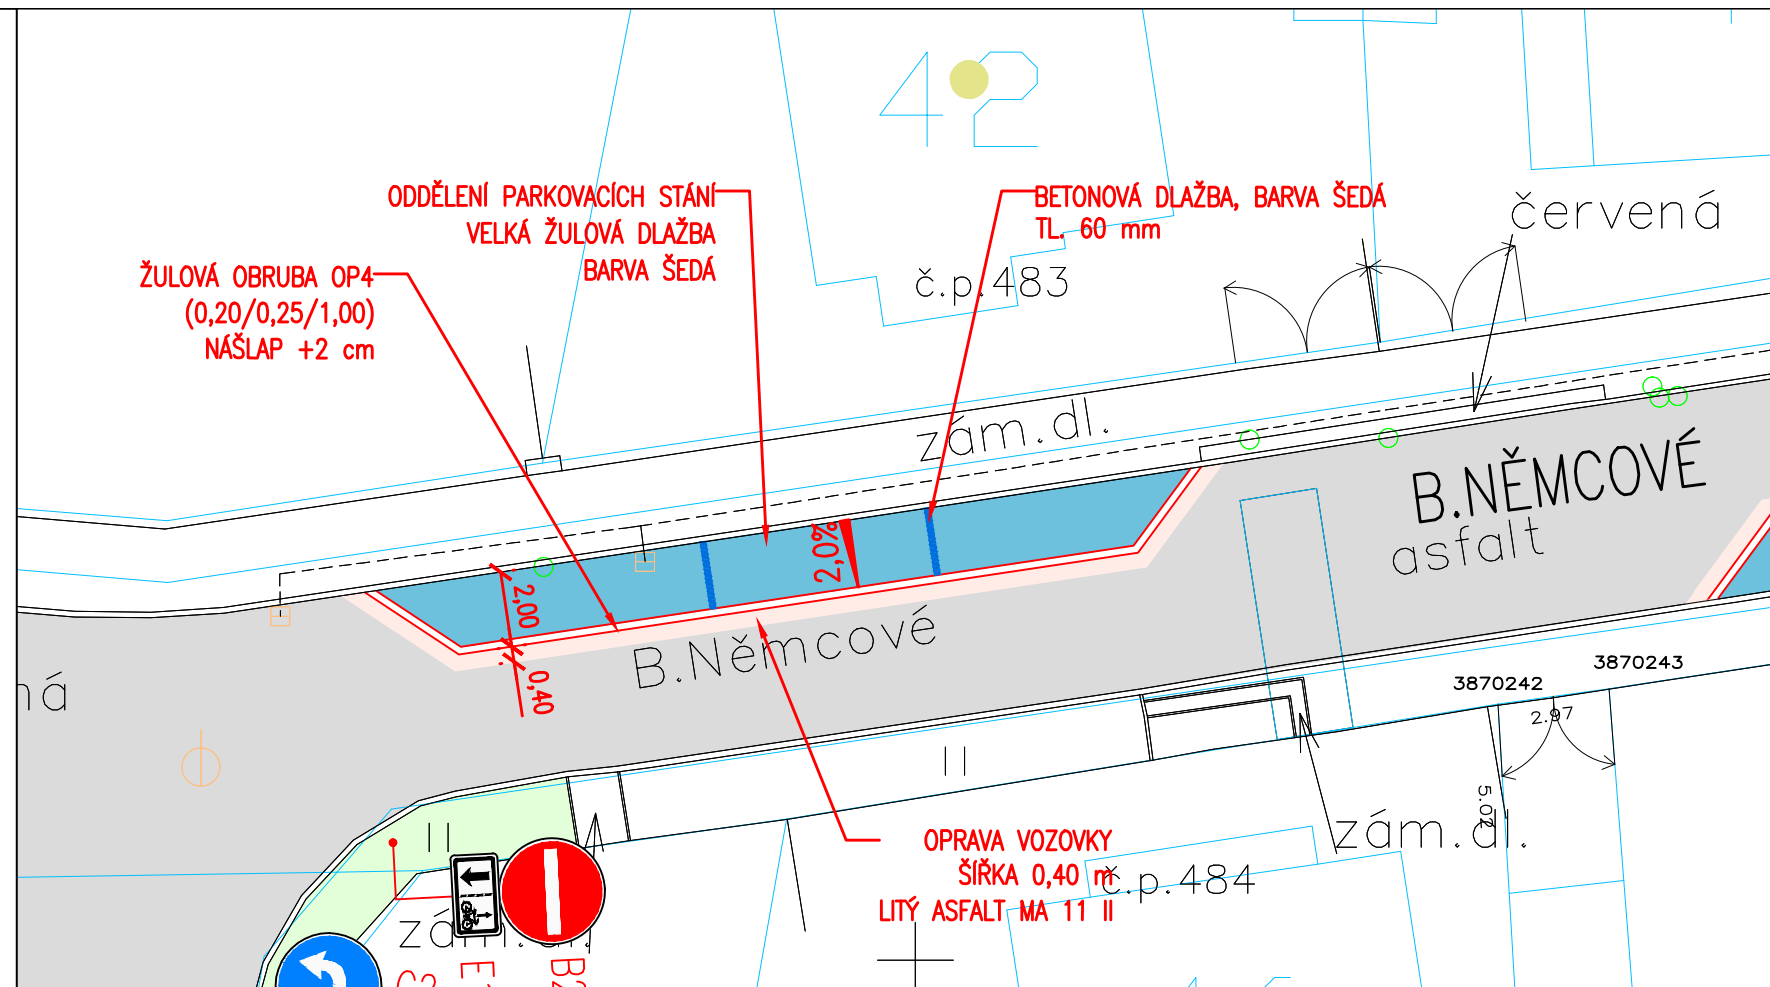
42

ODDĚLENÍ PARKOVACÍCH STÁNÍ
VELKÁ ŽULOVÁ DLAŽBA
BARVA ŠEDÁ

BETONOVÁ DLAŽBA, BARVA ŠEDÁ
TL. 60 mm

červená

ŽULOVÁ OBRUBA OP4
(0,20/0,25/1,00)
NÁŠLAP +2 cm

č.p.483

zám.dl.

B.NĚMCOVÉ
asfalt

2,0%

2,00

0,40

B.Němcové

ná

3870243
3870242

2.97

5.02

zám.dl.

OPRAVA VOZOVKY
ŠÍŘKA 0,40 m
LITÝ ASFALT MA 11 II

č.p.484

zám.dl.

C2
E1
B2